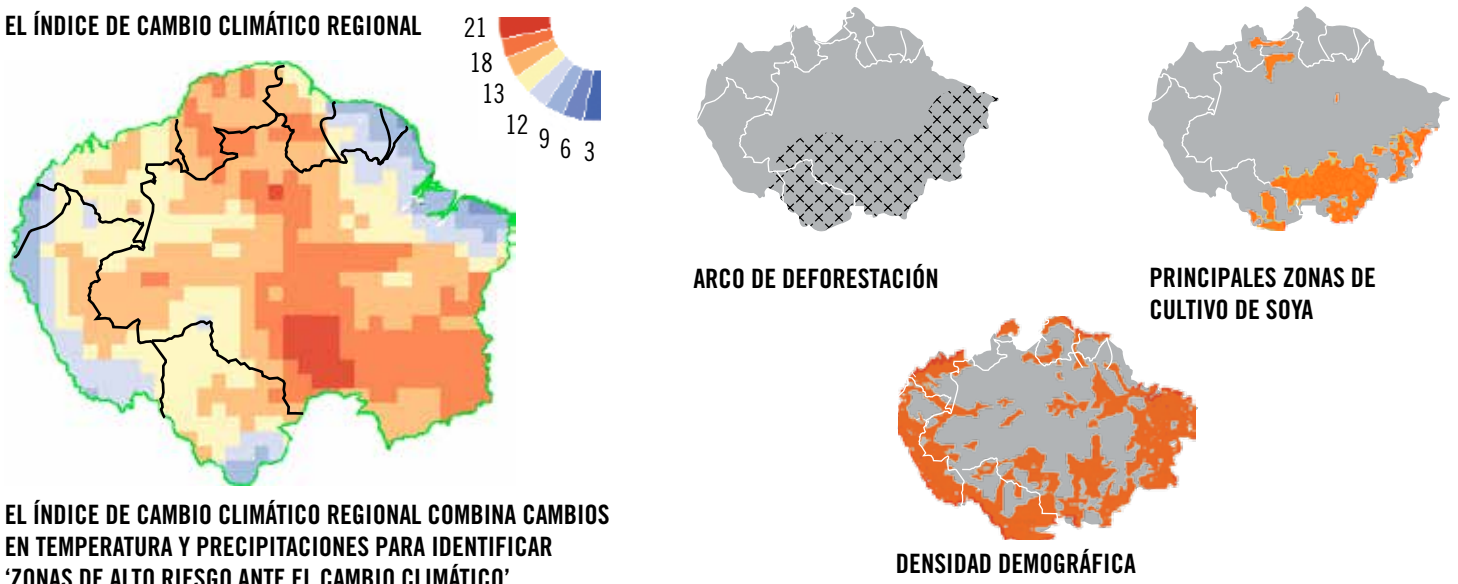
EL ÍNDICE DE CAMBIO CLIMÁTICO REGIONAL

21
18
13
12
9
6
3

ARCO DE DEFORESTACIÓN

PRINCIPALES ZONAS DE CULTIVO DE SOYA

DENSIDAD DEMOGRÁFICA

EL ÍNDICE DE CAMBIO CLIMÁTICO REGIONAL COMBINA CAMBIOS EN TEMPERATURA Y PRECIPITACIONES PARA IDENTIFICAR 'ZONAS DE ALTO RIESGO ANTE EL CAMBIO CLIMÁTICO'